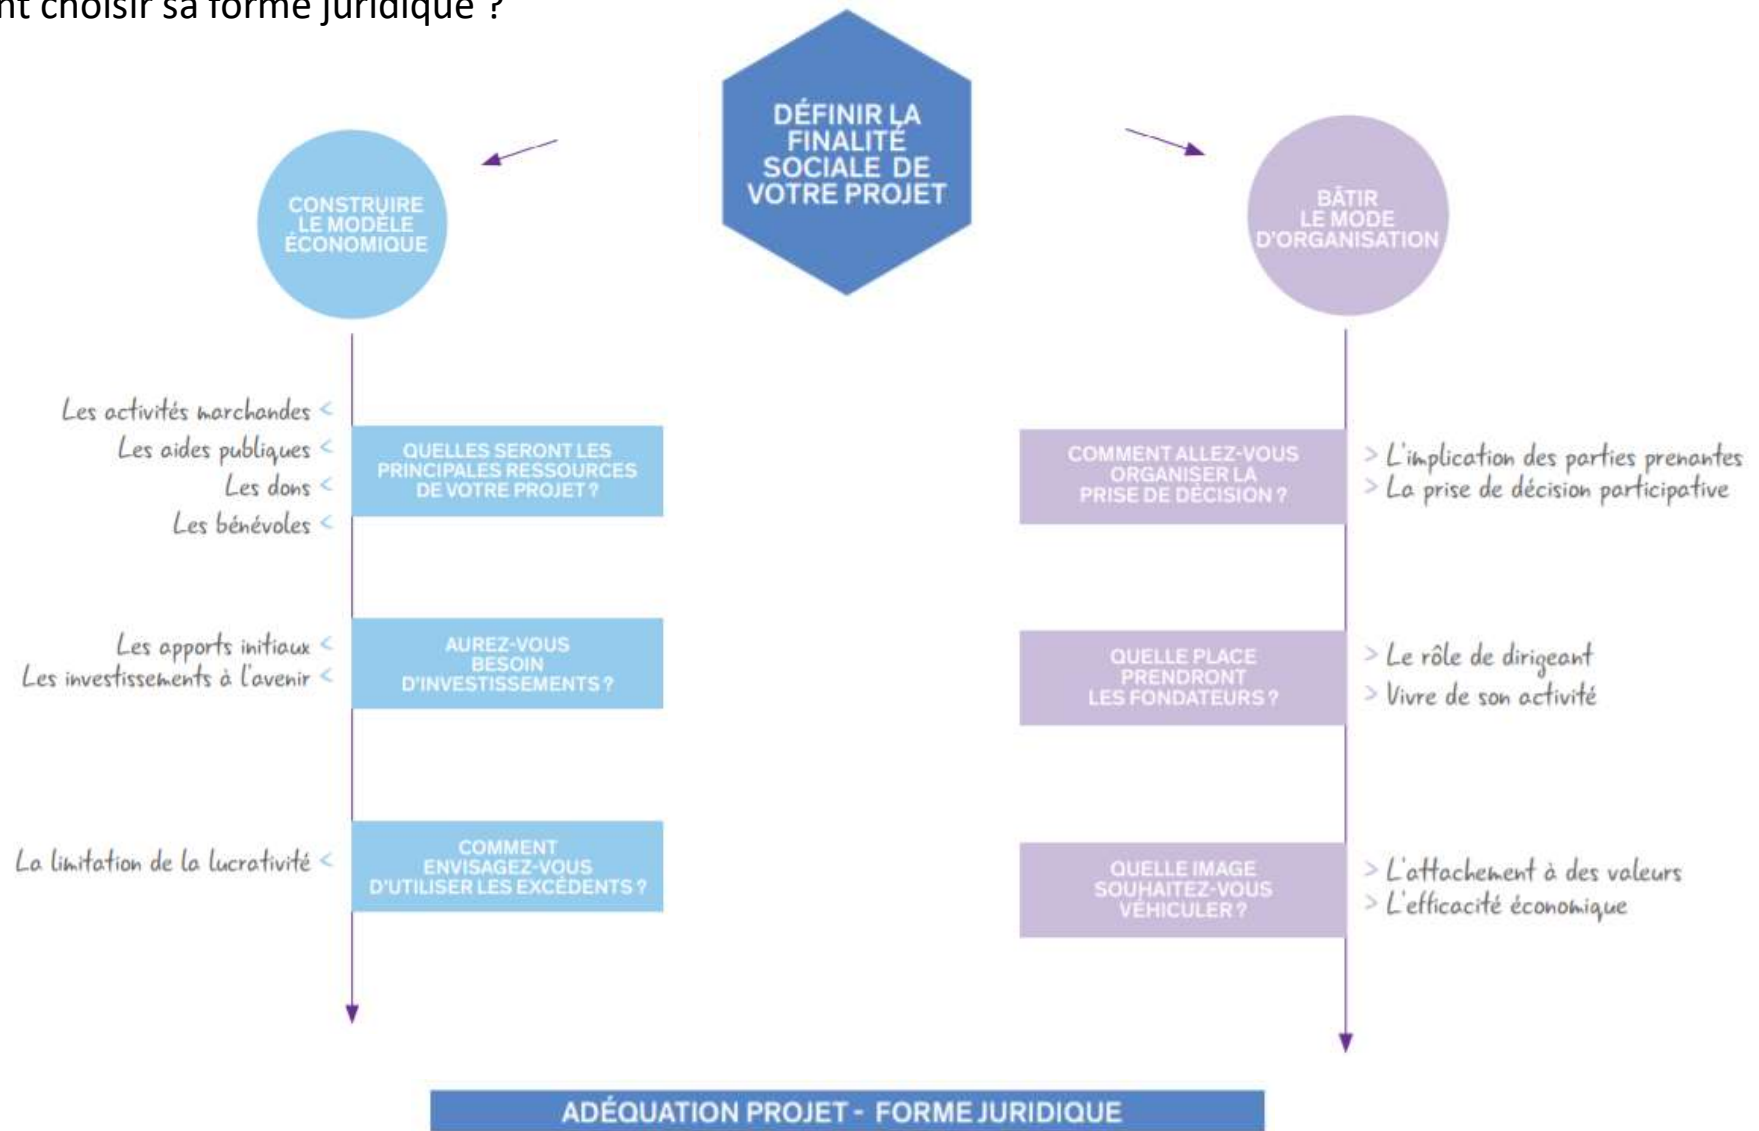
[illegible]nt choisir sa forme juridique ?

DÉFINIR LA FINALITÉ SOCIALE DE VOTRE PROJET

CONSTRUIRE LE MODÈLE ÉCONOMIQUE

BÂTIR LE MODE D'ORGANISATION

Les activités marchandes <
Les aides publiques <
Les dons <
Les bénévoles <

QUELLES SERONT LES PRINCIPALES RESSOURCES DE VOTRE PROJET ?

COMMENT ALLEZ-VOUS ORGANISER LA PRISE DE DÉCISION ?

> L'implication des parties prenantes
> La prise de décision participative

Les apports initiaux <
Les investissements à l'avenir <

AUREZ-VOUS BESOIN D'INVESTISSEMENTS ?

QUELLE PLACE PRENDRONT LES FONDATEURS ?

> Le rôle de dirigeant
> Vivre de son activité

La limitation de la lucrativité <

COMMENT ENVISAGEZ-VOUS D'UTILISER LES EXCÉDENTS ?

QUELLE IMAGE SOUHAITEZ-VOUS VÉHICULER ?

> L'attachement à des valeurs
> L'efficacité économique

ADÉQUATION PROJET - FORME JURIDIQUE